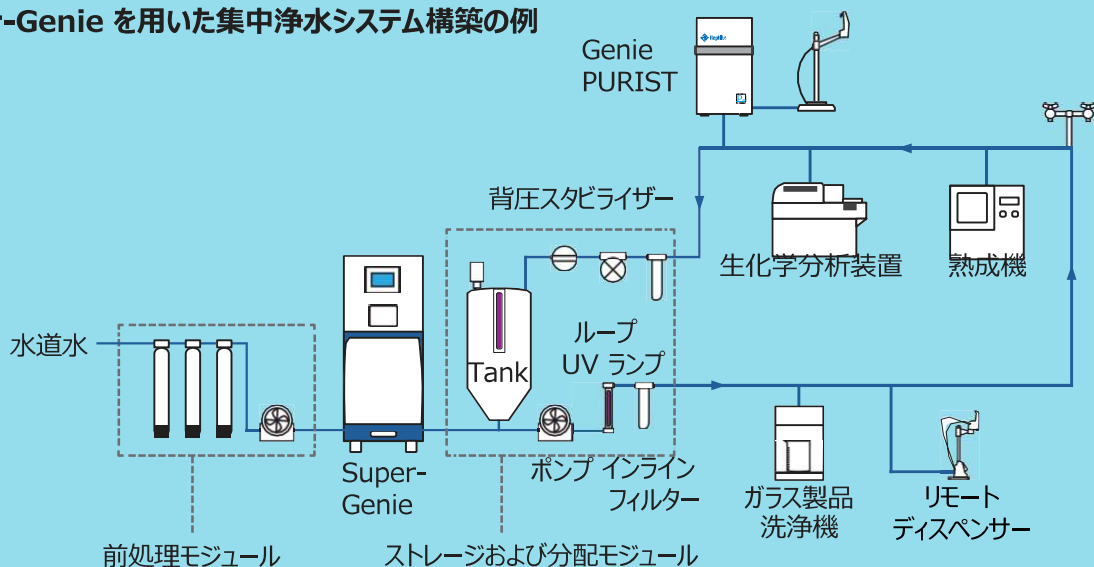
-Genie を用いた集中浄水システム構築の例

Genie PURIST

背圧スタビライザー

生化学分析装置

熟成機

水道水

Tank

ループ UV ランプ

Super-Genie

ポンプ

インライン フィルター

ガラス製品 洗浄機

リモート ディスペンサー

前処理モジュール

ストレージおよび分配モジュール